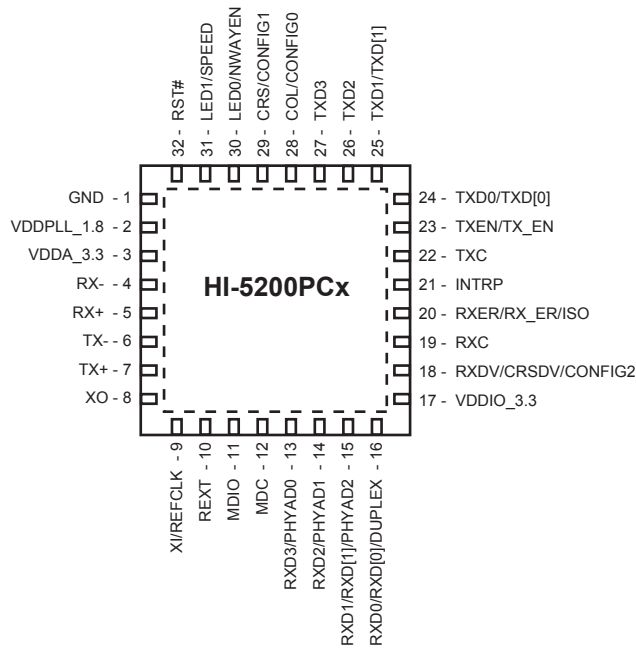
32 - RST#
31 - LED1/SPEED
30 - LED0/NWAYEN
29 - CRS/CONFIG1
28 - COL/CONFIG0
27 - TXD3
26 - TXD2
25 - TXD1/TXD[1]

GND - 1
VDDPLL_1.8 - 2
VDDA_3.3 - 3
RX- - 4
RX+ - 5
TX- - 6
TX+ - 7
XO - 8

HI-5200PCx

24 - TXD0/TXD[0]
23 - TXEN/TX_EN
22 - TXC
21 - INTRP
20 - RXER/RX_ER/ISO
19 - RXC
18 - RXDV/CRSDV/CONFIG2
17 - VDDIO_3.3

XI/REFCLK - 9
REXT - 10
MDIO - 11
MDC - 12
RXD3/PHYAD0 - 13
RXD2/PHYAD1 - 14
RXD1/RXD[1]/PHYAD2 - 15
RXD0/RXD[0]/DUPLEX - 16